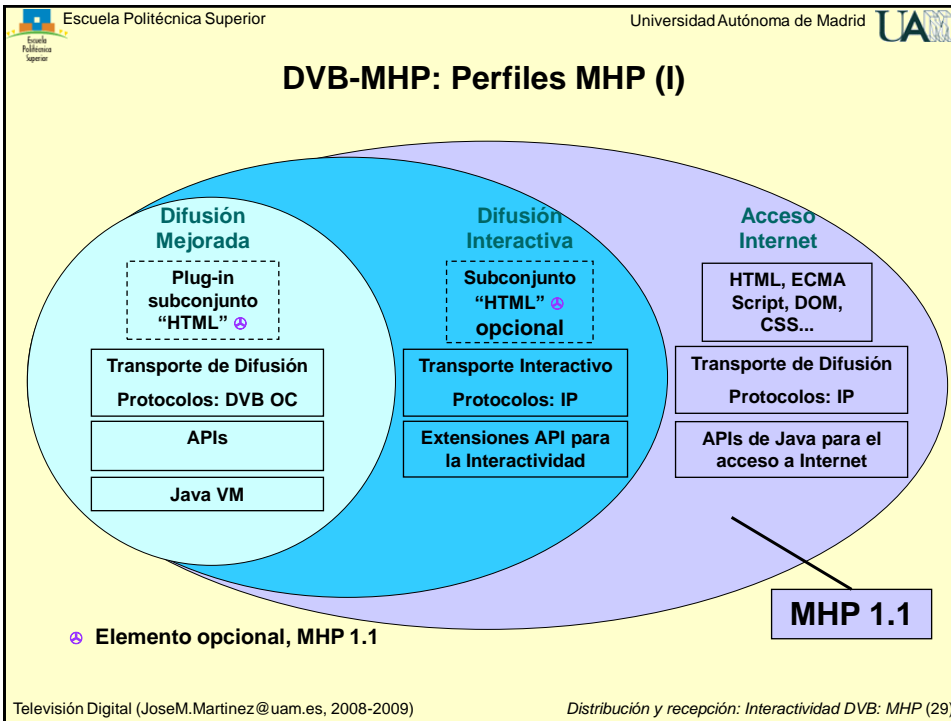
Escuela Politécnica Superior

Escuela Politécnica Superior

Universidad Autónoma de Madrid

UAM

DVB-MHP: Perfiles MHP (I)

Difusión Mejorada

Plug-in subconjunto "HTML" ⊛

Transporte de Difusión

Protocolos: DVB OC

APIs

Java VM

Difusión Interactiva

Subconjunto "HTML" ⊛ opcional

Transporte Interactivo

Protocolos: IP

Extensiones API para la Interactividad

Acceso Internet

HTML, ECMA Script, DOM, CSS...

Transporte de Difusión

Protocolos: IP

APIs de Java para el acceso a Internet

MHP 1.1

⊛ Elemento opcional, MHP 1.1

Televisión Digital (JoseM.Martinez@uam.es, 2008-2009)

Distribución y recepción: Interactividad DVB: MHP (29)